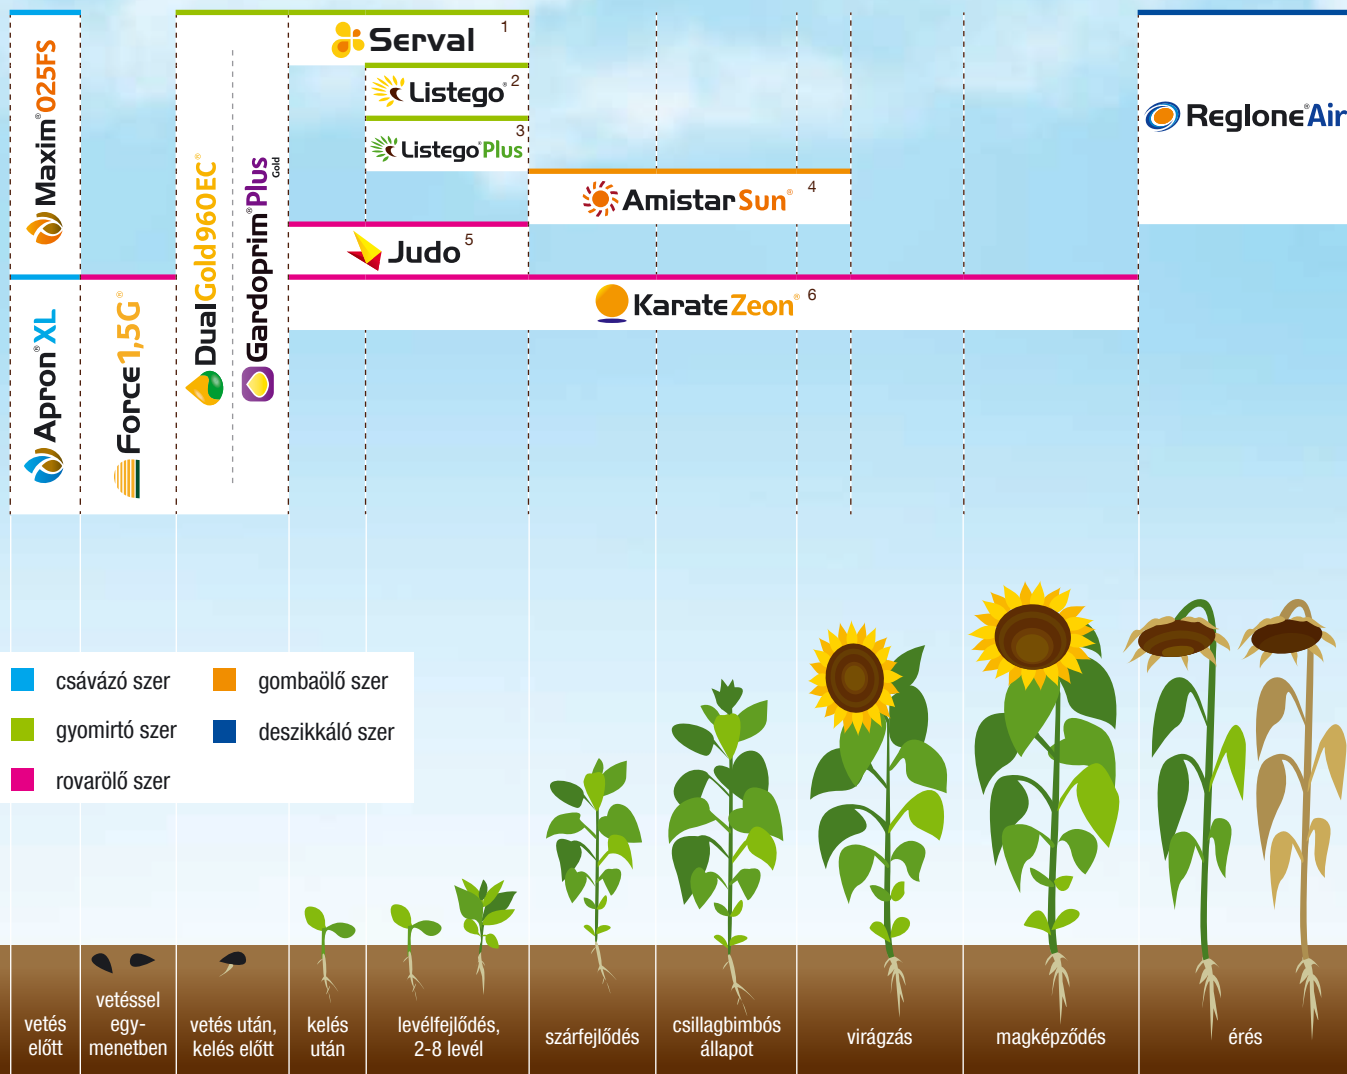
Maxim®025FS

Apron®XL

Force1,5G®

DualGold960EC®

Gardoprim®Plus Gold

Serval 1

Listego® 2

Listego®Plus 3

Amistar Sun® 4

Judo 5

Karate Zeon® 6

Reglone®Air

csávázó szer

gyomirtó szer

rovarölő szer

gombaölő szer

deszikkáló szer

vetés előtt

vetéssel egymenetben

vetés után, kelés előtt

kelés után

levélfejlődés, 2-8 levél

szárfejlődés

csillagbimbós állapot

virágzás

magképződés

érés